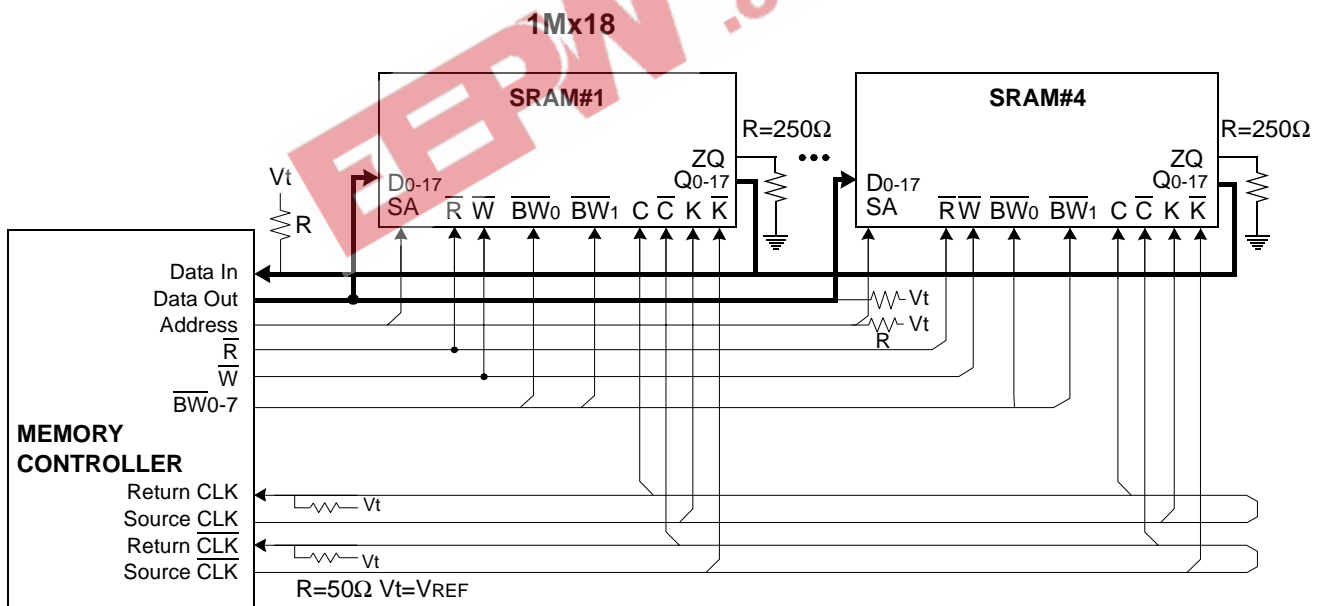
1Mx18

SRAM#1

$D_{0-17}$
SA
$\overline{R}$ $\overline{W}$ $\overline{BW_0}$ $\overline{BW_1}$ C $\overline{C}$ K $\overline{K}$
ZQ
$Q_{0-17}$

R=250Ω

SRAM#4

$D_{0-17}$
SA
$\overline{R}$ $\overline{W}$ $\overline{BW_0}$ $\overline{BW_1}$ C $\overline{C}$ K $\overline{K}$
ZQ
$Q_{0-17}$

R=250Ω

Vt
R

Vt
Vt
R

Data In
Data Out
Address
$\overline{R}$
$\overline{W}$
$\overline{BW0-7}$

MEMORY CONTROLLER

Return CLK
Source CLK
Return $\overline{CLK}$
Source $\overline{CLK}$

Vt
Vt

R=50Ω Vt=VREF